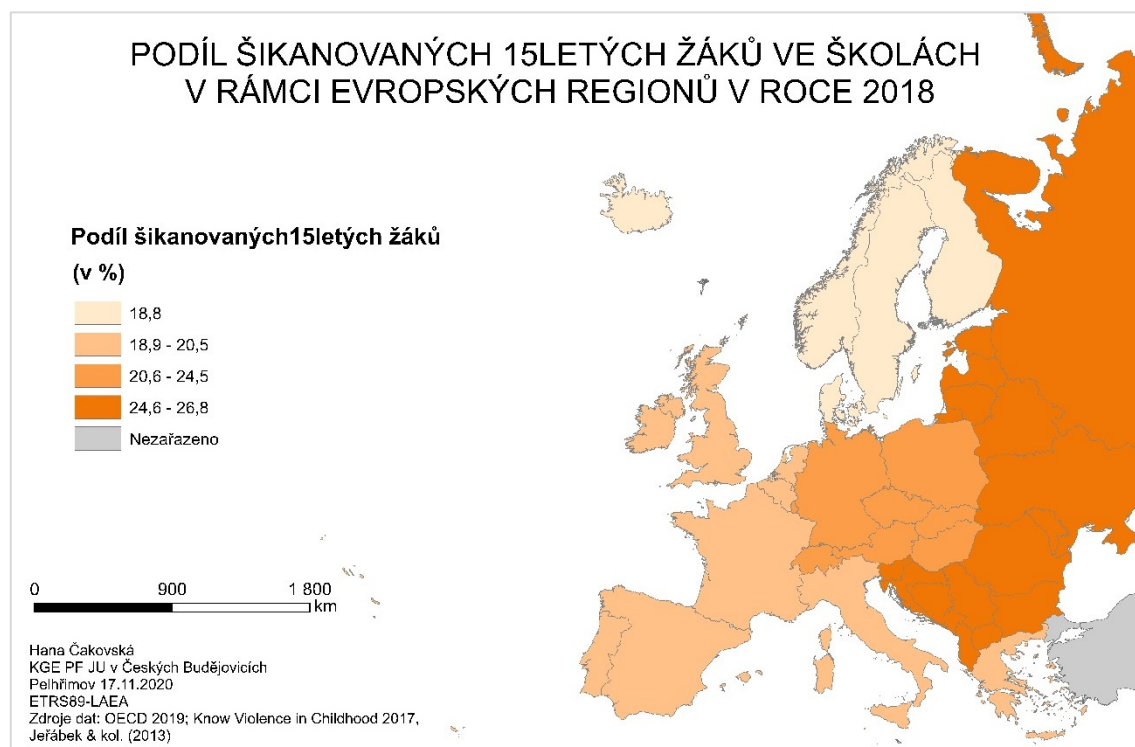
PODÍL ŠIKANOVANÝCH 15LETÝCH ŽÁKŮ VE ŠKOLÁCH V RÁMCI EVROPSKÝCH REGIONŮ V ROCE 2018

Podíl šikanovaných15letých žáků (v %)

18,8
18,9 - 20,5
20,6 - 24,5
24,6 - 26,8
Nezařazeno

0 900 1 800 km

Hana Čakovská
KGE PF JU v Českých Budějovicích
Pelhřimov 17.11.2020
ETRS89-LAEA
Zdroje dat: OECD 2019; Know Violence in Childhood 2017, Jeřábek & kol. (2013)